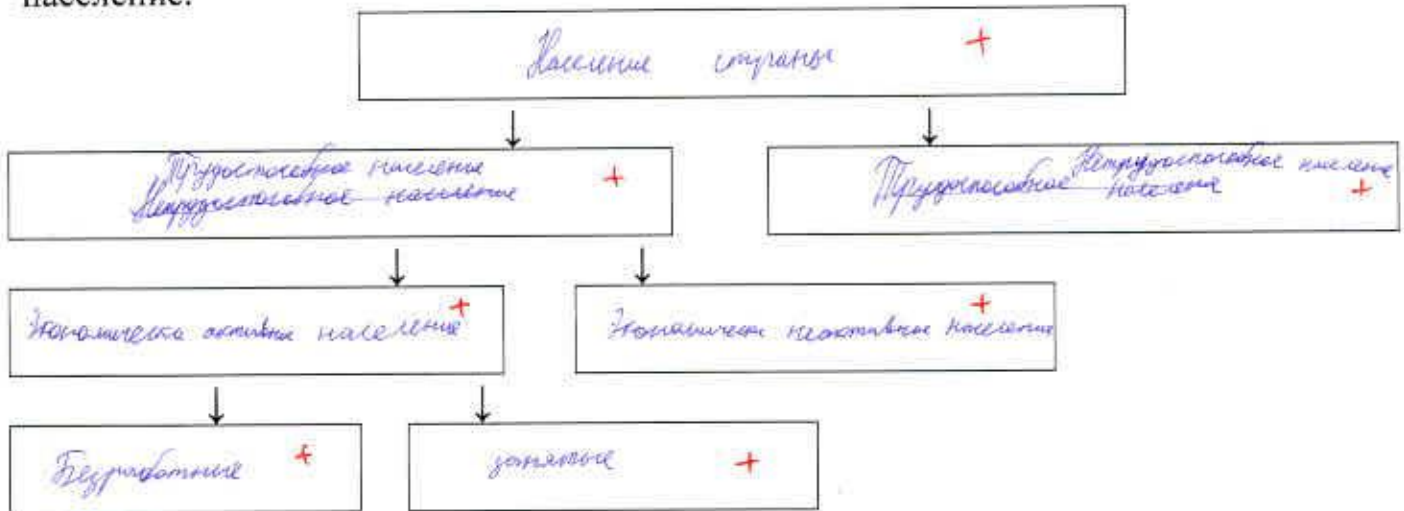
население.

Население страны +

Трудоспособное население
~~Нетрудоспособное население~~ +

~~Трудоспособное~~ Нетрудоспособное население +

Экономически активное население +

Экономически неактивное население +

Безработные +

занятые +